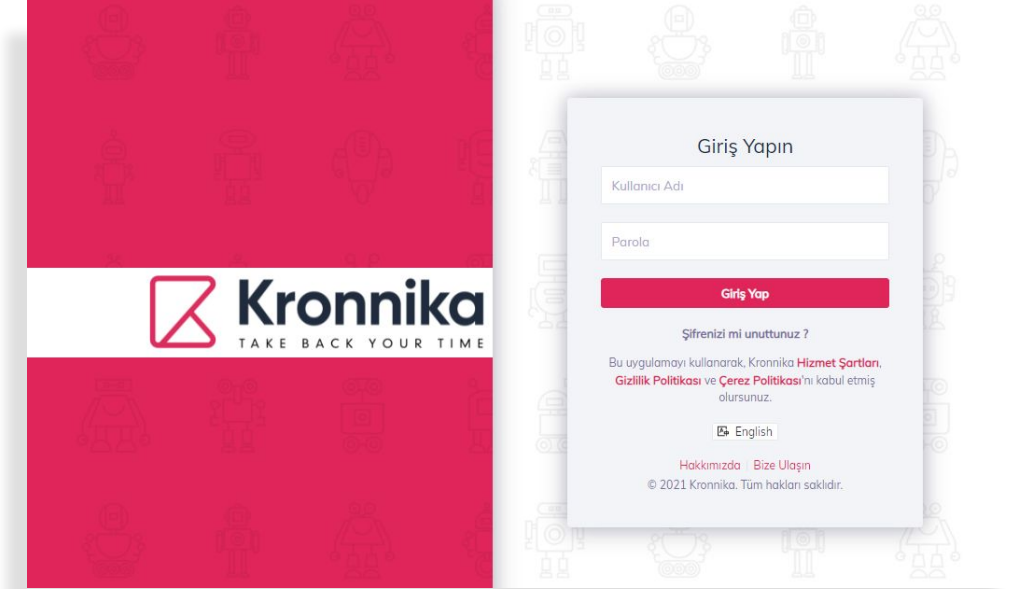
Kronnika
TAKE BACK YOUR TIME

Giriş Yapın

Kullanıcı Adı

Parola

Giriş Yap

Şifrenizi mi unuttunuz ?

Bu uygulamayı kullanarak, Kronnika Hizmet Şartları, Gizlilik Politikası ve Çerez Politikası'nı kabul etmiş olursunuz.

English

Hakkımızda | Bize Ulaşın
© 2021 Kronnika. Tüm hakları saklıdır.